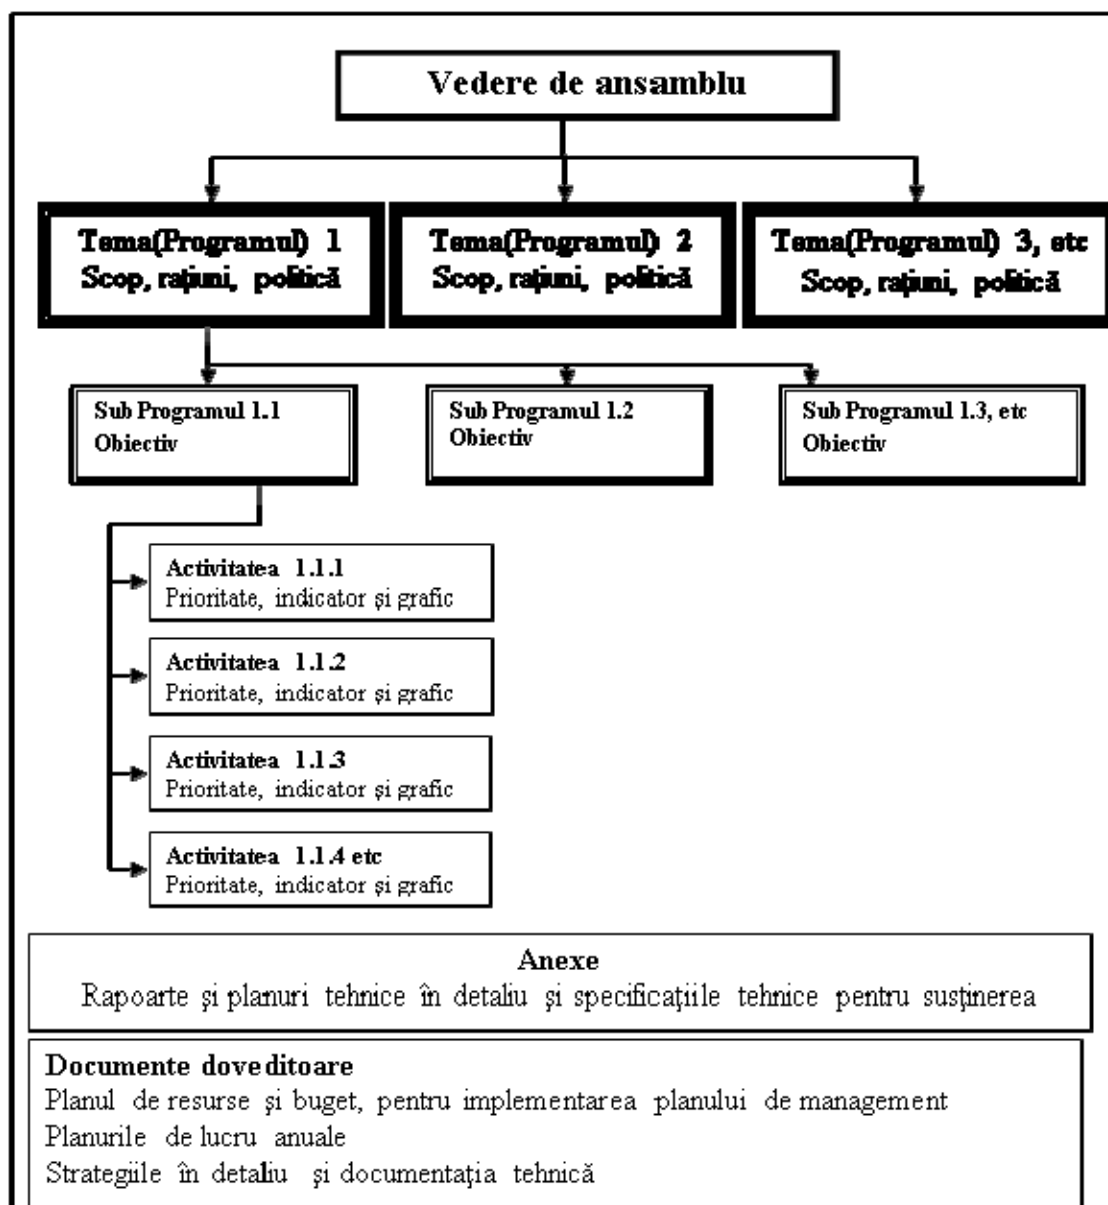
Vedere de ansamblu

Tema(Programul) 1
Scop, raţiuni, politică

Tema(Programul) 2
Scop, raţiuni, politică

Tema(Programul) 3, etc
Scop, raţiuni, politică

Sub Programul 1.1
Obiectiv

Sub Programul 1.2
Obiectiv

Sub Programul 1.3, etc
Obiectiv

Activitatea 1.1.1
Prioritate, indicator şi grafic

Activitatea 1.1.2
Prioritate, indicator şi grafic

Activitatea 1.1.3
Prioritate, indicator şi grafic

Activitatea 1.1.4 etc
Prioritate, indicator şi grafic

Anexe
Rapoarte şi planuri tehnice în detaliu şi specificaţiile tehnice pentru susţinerea

Documente doveditoare
Planul de resurse şi buget, pentru implementarea planului de management
Planurile de lucru anuale
Strategiile în detaliu şi documentaţia tehnică